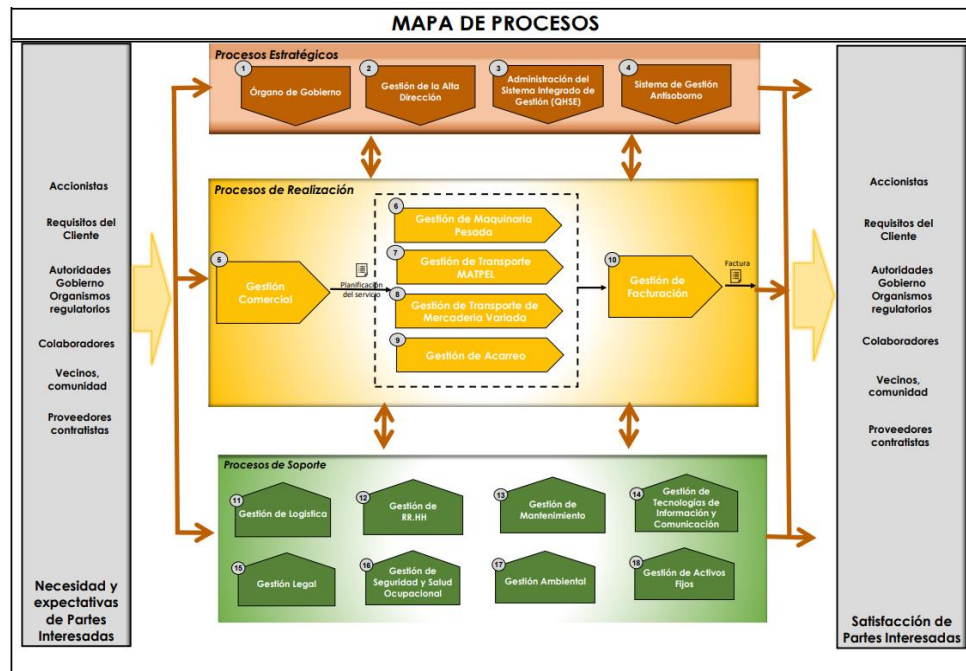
MAPA DE PROCESOS

Accionistas

Requisitos del Cliente

Autoridades Gobierno Organismos regulatorios

Colaboradores

Vecinos, comunidad

Proveedores contratistas

Necesidad y expectativas de Partes Interesadas

Procesos Estratégicos

1 Órgano de Gobierno

2 Gestión de la Alta Dirección

3 Administración del Sistema Integrado de Gestión (QHSE)

4 Sistema de Gestión Antisoborno

Procesos de Realización

5 Gestión Comercial

Planificación del servicio

6 Gestión de Maquinaria Pesada

7 Gestión de Transporte MATPEL

8 Gestión de Transporte de Mercaderia Variada

9 Gestión de Acarreo

10 Gestión de Facturación

Factura

Procesos de Soporte

11 Gestión de Logística

12 Gestión de RR.HH

13 Gestión de Mantenimiento

14 Gestión de Tecnologías de Información y Comunicación

15 Gestión Legal

16 Gestión de Seguridad y Salud Ocupacional

17 Gestión Ambiental

18 Gestión de Activos Fijos

Accionistas

Requisitos del Cliente

Autoridades Gobierno Organismos regulatorios

Colaboradores

Vecinos, comunidad

Proveedores contratistas

Satisfacción de Partes Interesadas